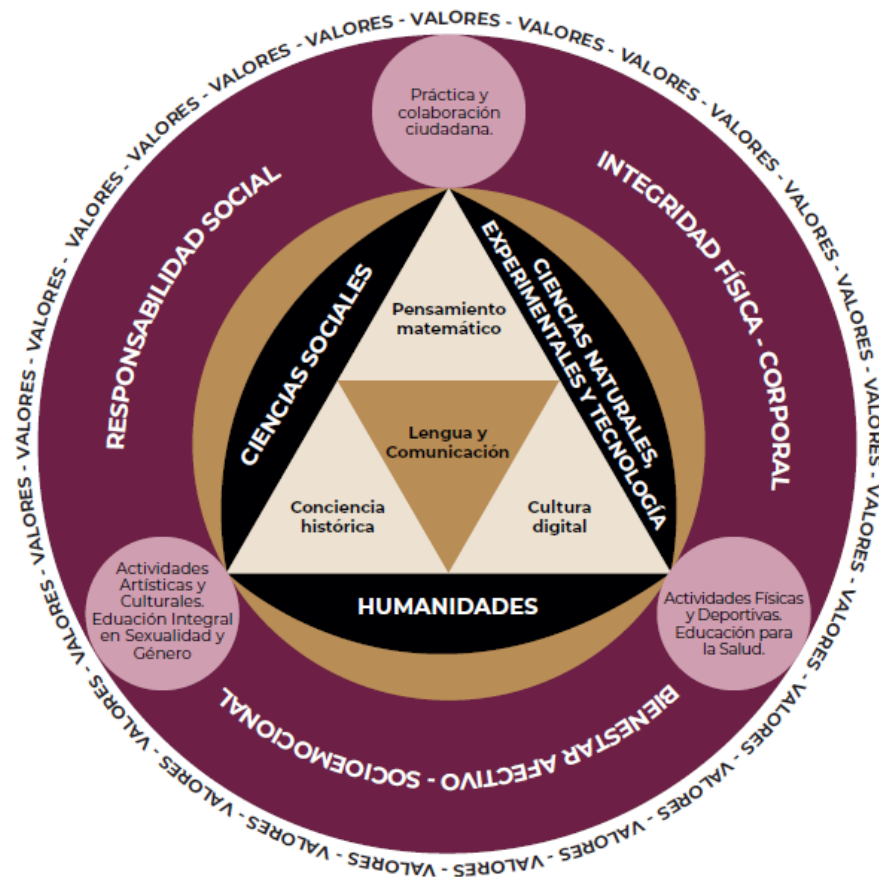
VALORES - VALORES - VALORES - VALORES - VALORES - VALORES - VALORES - VALORES - VALORES - VALORES - VALORES - VALORES - VALORES - VALORES - VALORES - VALORES - VALORES - VALORES - VALORES - VALORES - VALORES - VALORES - VALORES - VALORES - VALORES -

Práctica y colaboración ciudadana.

RESPONSABILIDAD SOCIAL

INTEGRIDAD FÍSICA - CORPORAL

CIENCIAS SOCIALES

CIENCIAS NATURALES, EXPERIMENTALES Y TECNOLOGÍA

Pensamiento matemático

Lengua y Comunicación

Conciencia histórica

Cultura digital

HUMANIDADES

Actividades Artísticas y Culturales. Eduación Integral en Sexualidad y Género

Actividades Físicas y Deportivas. Educación para la Salud.

BIENESTAR AFECTIVO - SOCIOEMOCIONAL